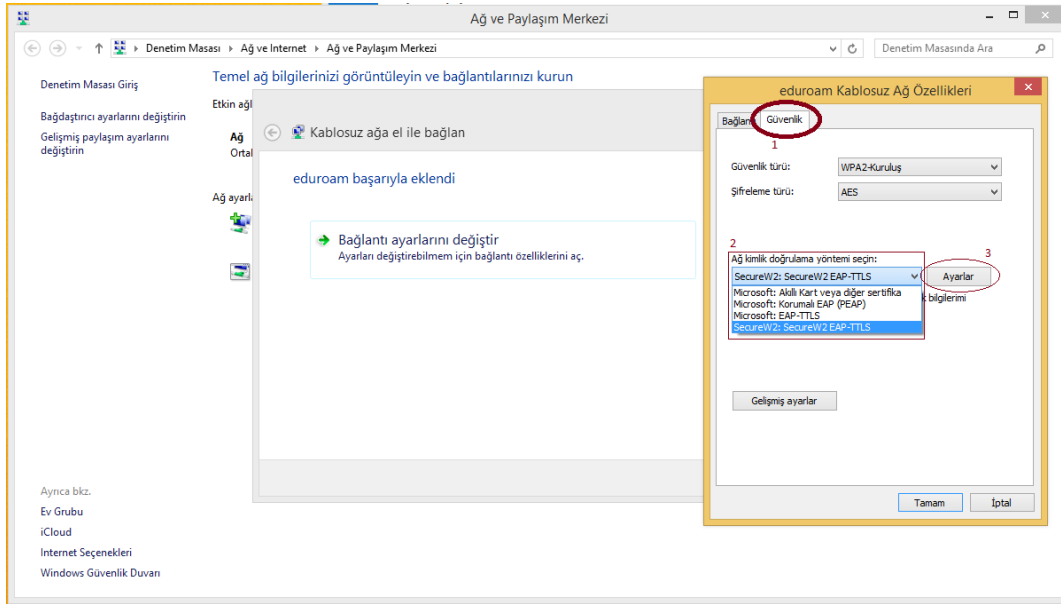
Ağ ve Paylaşım Merkezi

Denetim Masası › Ağ ve Internet › Ağ ve Paylaşım Merkezi

Denetim Masasında Ara

Denetim Masası Giriş

Bağdaştırıcı ayarlarını değiştirin

Gelişmiş paylaşım ayarlarını değiştirin

Temel ağ bilgilerinizi görüntüleyin ve bağlantılarınızı kurun

Etkin ağl

Ağ
Orta

Ağ ayarl

Kablosuz ağa el ile bağlan

eduroam başarıyla eklendi

Bağlantı ayarlarını değiştir
Ayarları değiştirebilmem için bağlantı özelliklerini aç.

Ayrıca bkz.

Ev Grubu

iCloud

Internet Seçenekleri

Windows Güvenlik Duvarı

eduroam Kablosuz Ağ Özellikleri

Bağlan | Güvenlik

1

Güvenlik türü: WPA2-Kuruluş

Şifreleme türü: AES

2

Ağ kimlik doğrulama yöntemi seçin:

SecureW2: SecureW2 EAP-TTLS

Microsoft: Akıllı Kart veya diğer sertifika
Microsoft: Korumalı EAP (PEAP)
Microsoft: EAP-TTLS
SecureW2: SecureW2 EAP-TTLS

3

Ayarlar

k bilgilerimi

Gelişmiş ayarlar

Tamam

İptal